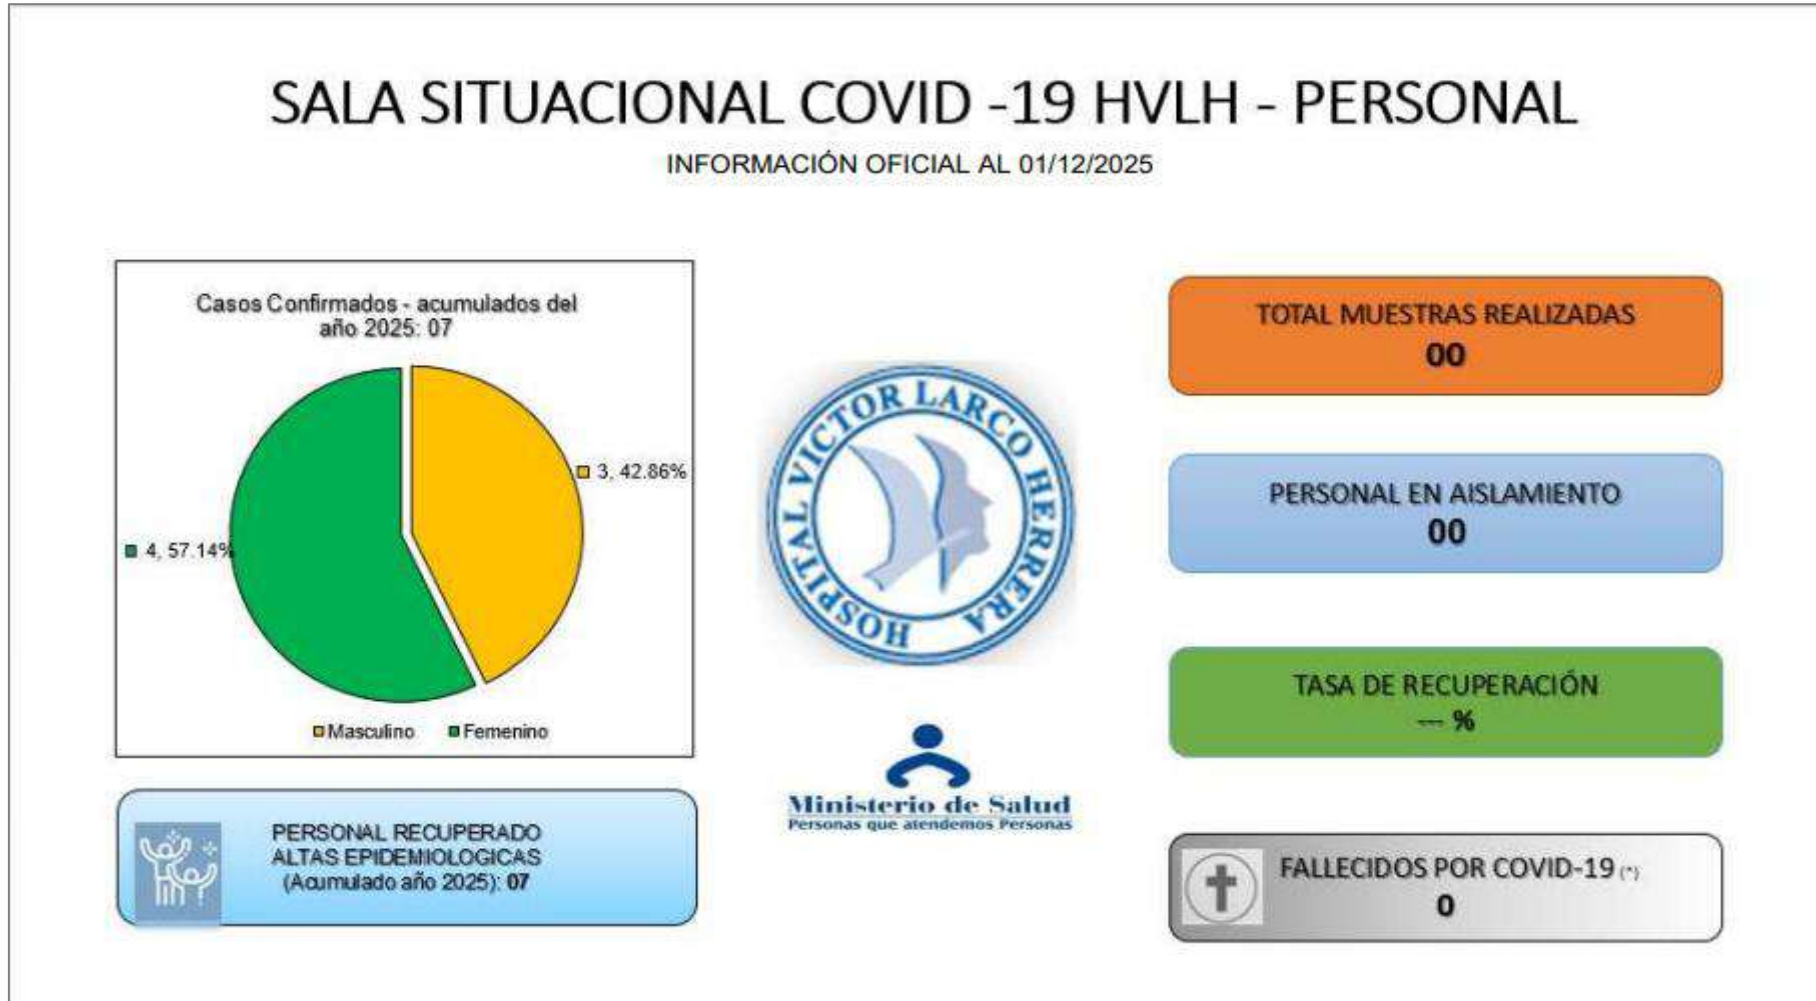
SALA SITUACIONAL COVID -19 HVLH - PERSONAL

INFORMACIÓN OFICIAL AL 01/12/2025

Casos Confirmados - acumulados del año 2025: 07

3, 42.86%

4, 57.14%

Masculino Femenino

HOSPITAL VICTOR LARCO HERRERA

Ministerio de Salud
Personas que atendemos Personas

TOTAL MUESTRAS REALIZADAS
00

PERSONAL EN AISLAMIENTO
00

TASA DE RECUPERACIÓN
--- %

PERSONAL RECUPERADO
ALTAS EPIDEMIOLOGICAS
(Acumulado año 2025): 07

FALLECIDOS POR COVID-19 (*)
0